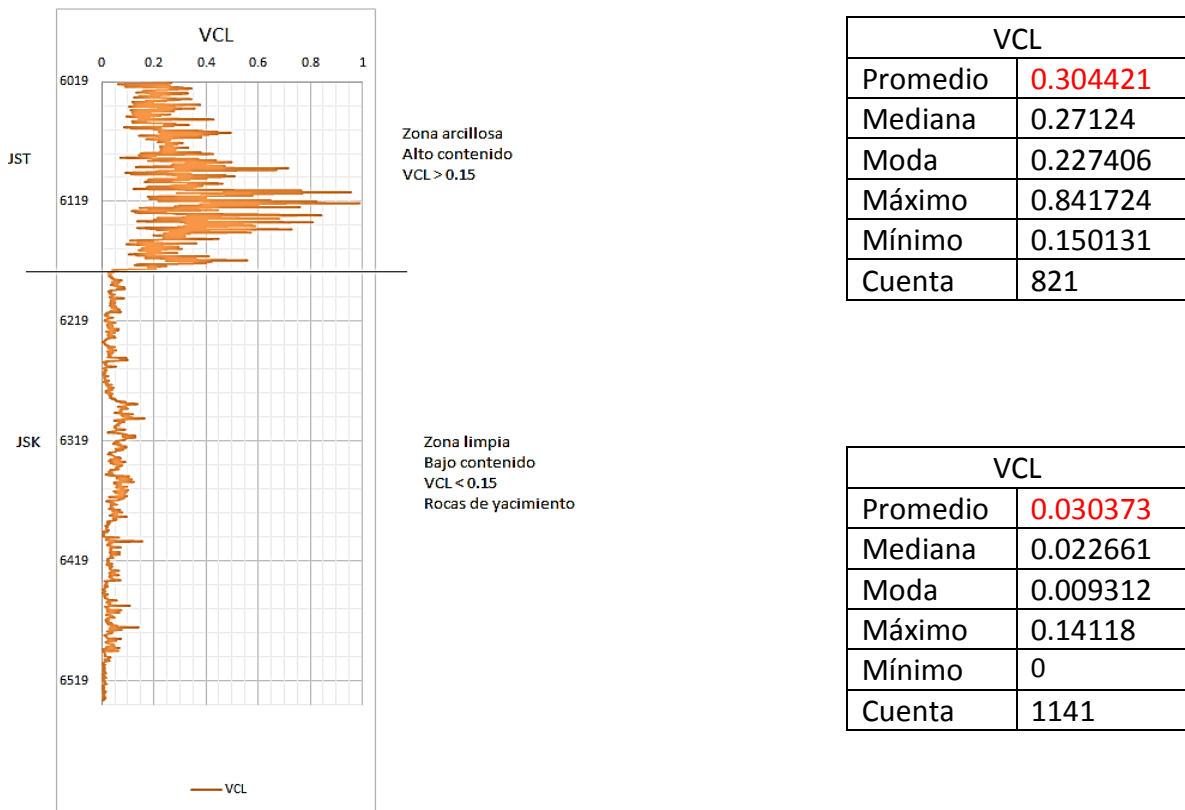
VCL

0 0.2 0.4 0.6 0.8 1

6019

JST

6119

6219

JSK

6319

6419

6519

VCL

Zona arcillosa
Alto contenido
VCL > 0.15

Zona limpia
Bajo contenido
VCL < 0.15
Rocas de yacimiento

| VCL | |
|---|---|
| Promedio | 0.304421 |
| Mediana | 0.27124 |
| Moda | 0.227406 |
| Máximo | 0.841724 |
| Mínimo | 0.150131 |
| Cuenta | 821 |

| VCL | |
|---|---|
| Promedio | 0.030373 |
| Mediana | 0.022661 |
| Moda | 0.009312 |
| Máximo | 0.14118 |
| Mínimo | 0 |
| Cuenta | 1141 |